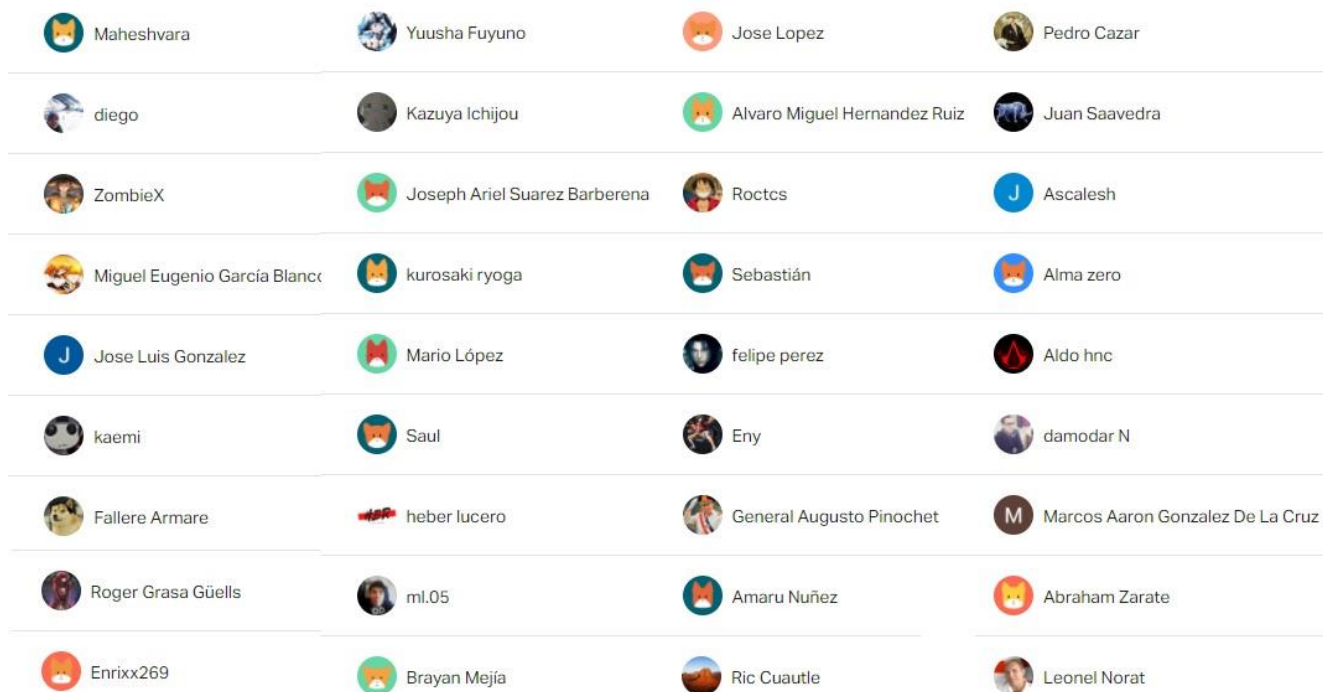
Maheshvara

diego

ZombieX

Miguel Eugenio García Blanc

J Jose Luis Gonzalez

kaemi

Fallere Armare

Roger Grasa Güells

Enrixx269

Yuusha Fuyuno

Kazuya Ichijou

Joseph Ariel Suarez Barberena

kurosaki ryoga

Mario López

Saul

heber lucero

ml.05

Brayan Mejía

Jose Lopez

Alvaro Miguel Hernandez Ruiz

Roctcs

Sebastián

felipe perez

Eny

General Augusto Pinochet

Amaru Nuñez

Ric Cuautle

Pedro Cazar

Juan Saavedra

J Ascalesh

Alma zero

Aldo hnc

damodar N

M Marcos Aaron Gonzalez De La Cruz

Abraham Zarate

Leonel Norat